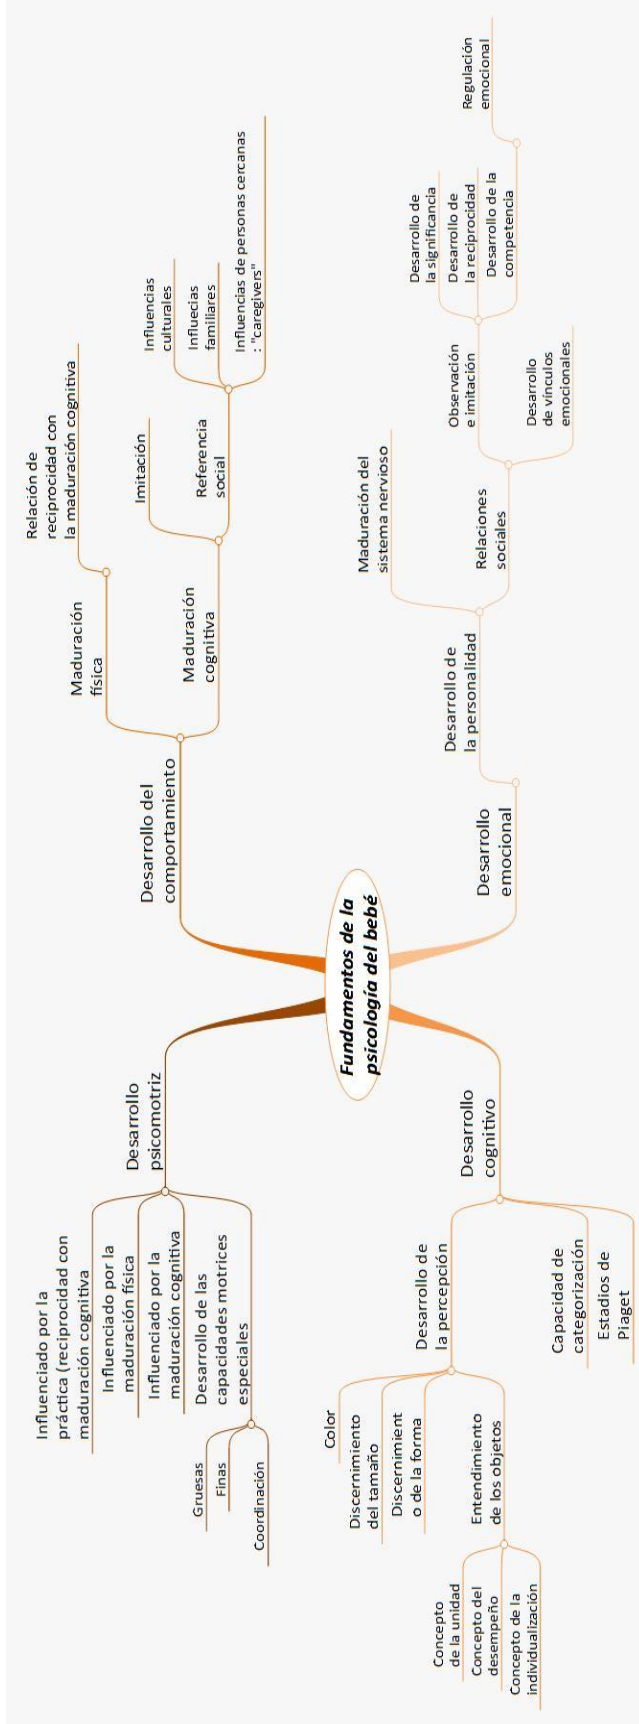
Fundamentos de la psicología del bebé

Desarrollo del comportamiento

Maduración física

Relación de reciprocidad con la maduración cognitiva

Maduración cognitiva

Imitación

Referencia social

Influencias culturales

Influecias familiares

Influencias de personas cercanas : "caregivers"

Desarrollo emocional

Desarrollo de la personalidad

Maduración del sistema nervioso

Relaciones sociales

Observación e imitación

Desarrollo de vínculos emocionales

Desarrollo de la significancia

Desarrollo de la reciprocidad

Desarrollo de la competencia

Regulación emocional

Desarrollo psicomotriz

Influenciado por la práctica (reciprocidad con maduración cognitiva

Influenciado por la maduración física

Influenciado por la maduración cognitiva

Desarrollo de las capacidades motrices especiales

Gruesas

Finas

Coordinación

Desarrollo cognitivo

Desarrollo de la percepción

Color

Discernimiento del tamaño

Discernimiento de la forma

Entendimiento de los objetos

Concepto de la unidad

Concepto del desempeño

Concepto de la individualización

Capacidad de categorización

Estadios de Piaget